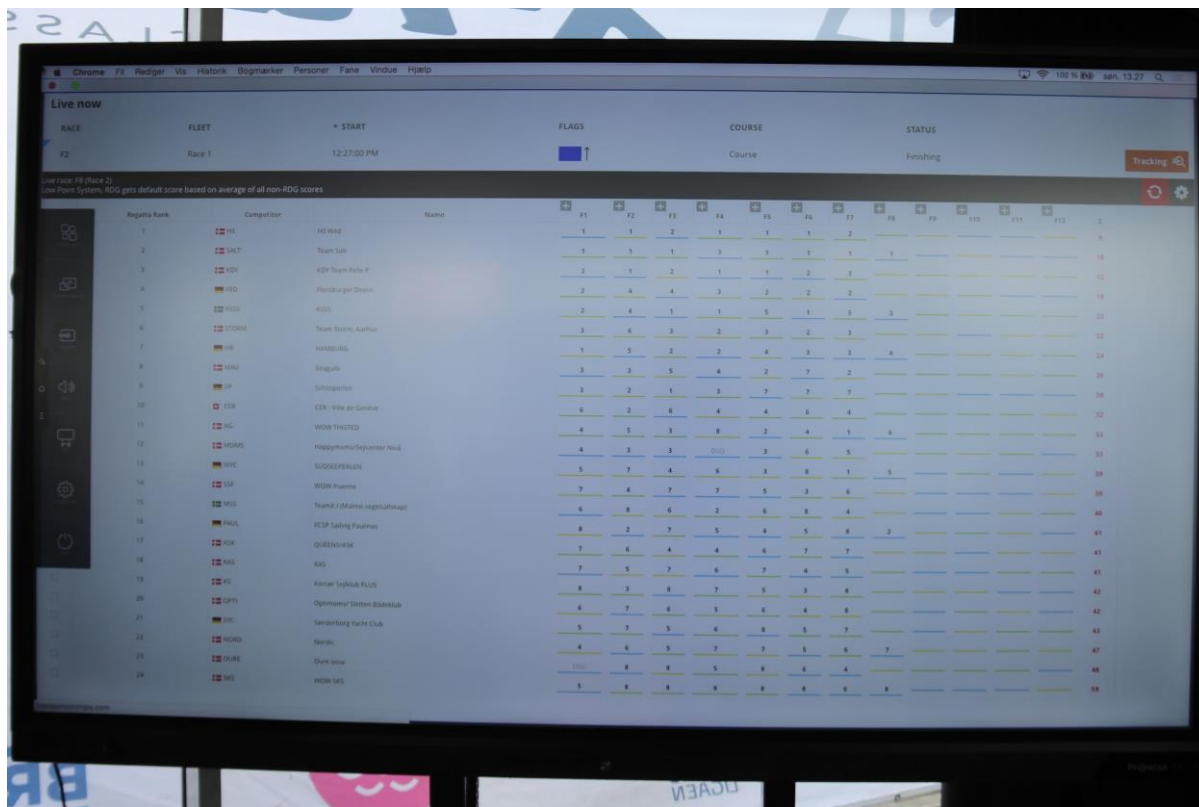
Chrome Fil Rediger Vis Historik Bogmærker Personer Fane Vindue Hjælp

100 % søn. 13.27

Live now

| RACE | FLEET | START | FLAGS | COURSE | STATUS |
|---|---|---|---|---|---|
| F2 | Race 1 | 12:27:00 PM | | Course | Finishing |

Tracking

Live race: F8 (Race 2)
Low Point System, RDG gets default score based on average of all non-RDG scores

| Regatta Rank | Competitor | Name | F1 | F2 | F3 | F4 | F5 | F6 | F7 | F8 | F9 | F10 | F11 | F12 | Σ |
|---|---|---|---|---|---|---|---|---|---|---|---|---|---|---|---|
| 1 | HI | HI Wild | 1 | 1 | 2 | 1 | 1 | 1 | 2 | | | | | | 9 |
| 2 | SALT | Team Salt | 1 | 1 | 1 | 3 | 1 | 1 | 1 | 1 | | | | | 10 |
| 3 | KDY | KDY Team Xelle P | 2 | 1 | 2 | 1 | 1 | 2 | 3 | | | | | | 12 |
| 4 | FED | Flensburger Dream | 2 | 4 | 4 | 3 | 2 | 2 | 2 | | | | | | 19 |
| 5 | KSS | KSS | 2 | 4 | 1 | 1 | 5 | 1 | 5 | 3 | | | | | 22 |
| 6 | STORM | Team Storm, Aarhus | 3 | 6 | 3 | 2 | 3 | 2 | 3 | | | | | | 22 |
| 7 | HB | HAMBURG | 1 | 5 | 2 | 2 | 4 | 3 | 3 | 4 | | | | | 24 |
| 8 | MHJ | Sragulb | 3 | 3 | 5 | 6 | 2 | 7 | 2 | | | | | | 28 |
| 9 | SP | Sriningarten | 3 | 2 | 1 | 3 | 7 | 7 | 7 | | | | | | 30 |
| 10 | CER | CER - Ville de Genève | 6 | 2 | 6 | 4 | 4 | 6 | 4 | | | | | | 32 |
| 11 | AG | WOW THISTED | 4 | 5 | 3 | 8 | 2 | 4 | 1 | 6 | | | | | 33 |
| 12 | MOMS | Happymoms/Sejlcenter Nord | 4 | 3 | 3 | DSQ | 3 | 6 | 5 | | | | | | 33 |
| 13 | NYC | SUDSEEPERLEN | 5 | 7 | 4 | 6 | 3 | 8 | 1 | 5 | | | | | 39 |
| 14 | SSF | WOW Fuente | 7 | 4 | 7 | 7 | 5 | 3 | 6 | | | | | | 39 |
| 15 | MSS | TeamX / (Malmö segelsällskap) | 6 | 8 | 6 | 2 | 6 | 8 | 4 | | | | | | 40 |
| 16 | PAUL | FCSP Sailing Paulinas | 8 | 2 | 7 | 5 | 4 | 5 | 8 | 2 | | | | | 41 |
| 17 | KSK | QUEENSVIKSE | 7 | 6 | 4 | 4 | 6 | 7 | 7 | | | | | | 41 |
| 18 | KAS | KAS | 7 | 5 | 7 | 6 | 7 | 4 | 5 | | | | | | 41 |
| 19 | KS | Korsør Sejlklub PLUS | 8 | 3 | 8 | 7 | 5 | 3 | 8 | | | | | | 42 |
| 20 | OPTI | Optimisme Sletten Bådeklub | 6 | 7 | 6 | 5 | 6 | 4 | 8 | | | | | | 42 |
| 21 | SYC | Sønderborg Yacht Club | 5 | 7 | 5 | 6 | 8 | 5 | 7 | | | | | | 43 |
| 22 | NORD | Nordic | 4 | 6 | 5 | 7 | 7 | 5 | 6 | 7 | | | | | 47 |
| 23 | OURE | Oure ooo | DNC | 8 | 8 | 5 | 8 | 6 | 4 | | | | | | 48 |
| 24 | SKS | WOW SKS | 5 | 8 | 8 | 8 | 8 | 8 | 6 | 8 | | | | | 59 |